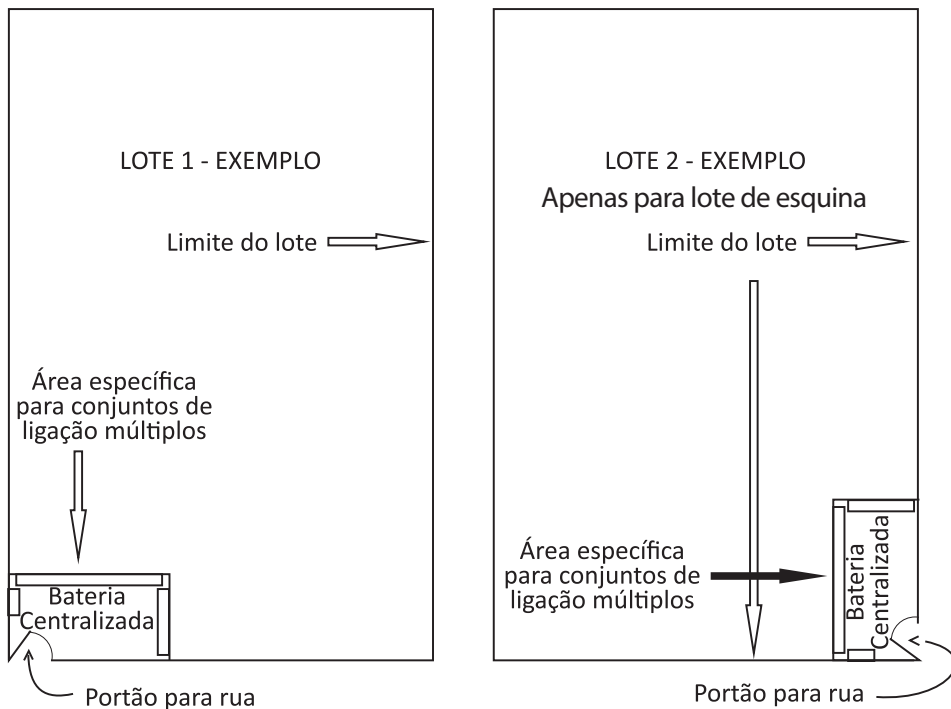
LOTE 1 - EXEMPLO

Limite do lote

Área específica para conjuntos de ligação múltiplos

Bateria Centralizada

Portão para rua

LOTE 2 - EXEMPLO

Apenas para lote de esquina

Limite do lote

Área específica para conjuntos de ligação múltiplos

Bateria Centralizada

Portão para rua